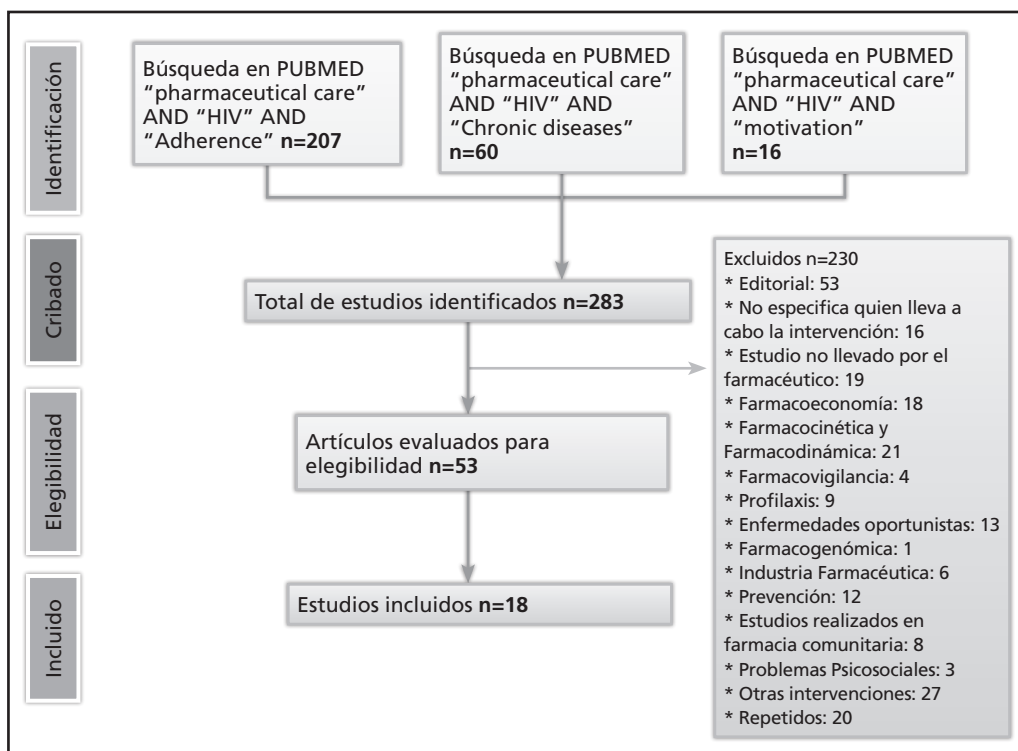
Identificación

Búsqueda en PUBMED "pharmaceutical care" AND "HIV" AND "Adherence" **n=207**

Búsqueda en PUBMED "pharmaceutical care" AND "HIV" AND "Chronic diseases" **n=60**

Búsqueda en PUBMED "pharmaceutical care" AND "HIV" AND "motivation" **n=16**

Cribado

Total de estudios identificados **n=283**

Excluidos n=230
* Editorial: 53
* No especifica quien lleva a cabo la intervención: 16
* Estudio no llevado por el farmacéutico: 19
* Farmacoeconomía: 18
* Farmacocinética y Farmacodinámica: 21
* Farmacovigilancia: 4
* Profilaxis: 9
* Enfermedades oportunistas: 13
* Farmacogenómica: 1
* Industria Farmacéutica: 6
* Prevención: 12
* Estudios realizados en farmacia comunitaria: 8
* Problemas Psicosociales: 3
* Otras intervenciones: 27
* Repetidos: 20

Elegibilidad

Artículos evaluados para elegibilidad **n=53**

Incluido

Estudios incluidos **n=18**